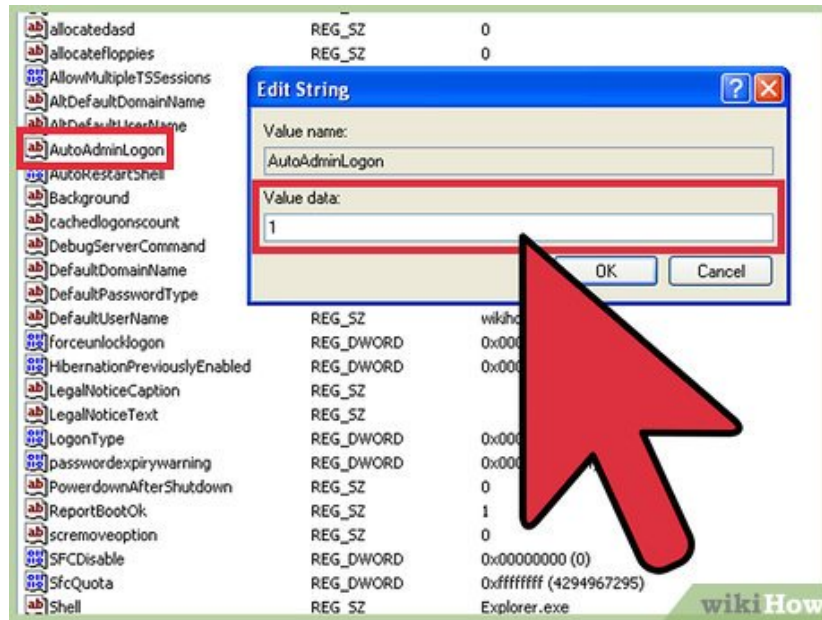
allocatedasd REG_SZ 0
allocatefloppies REG_SZ 0
AllowMultipleTSSessions
AltDefaultDomainName
AltDefaultUserName
AutoAdminLogon
AutoRestartShell
Background
cachedlogonscount
DebugServerCommand
DefaultDomainName
DefaultPasswordType
DefaultUserName REG_SZ wikiho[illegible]
forceunlocklogon REG_DWORD 0x000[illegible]
HibernationPreviouslyEnabled REG_DWORD 0x000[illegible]
LegalNoticeCaption REG_SZ
LegalNoticeText REG_SZ
LogonType REG_DWORD 0x000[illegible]
passwordexpirywarning REG_DWORD 0x000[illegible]
PowerdownAfterShutdown REG_SZ 0
ReportBootOk REG_SZ 1
scremoveoption REG_SZ 0
SFCDisable REG_DWORD 0x00000000 (0)
SfcQuota REG_DWORD 0xffffffff (4294967295)
Shell REG_SZ Explorer.exe

Edit String
?
Value name:
AutoAdminLogon
Value data:
1
OK
Cancel

wikiHow